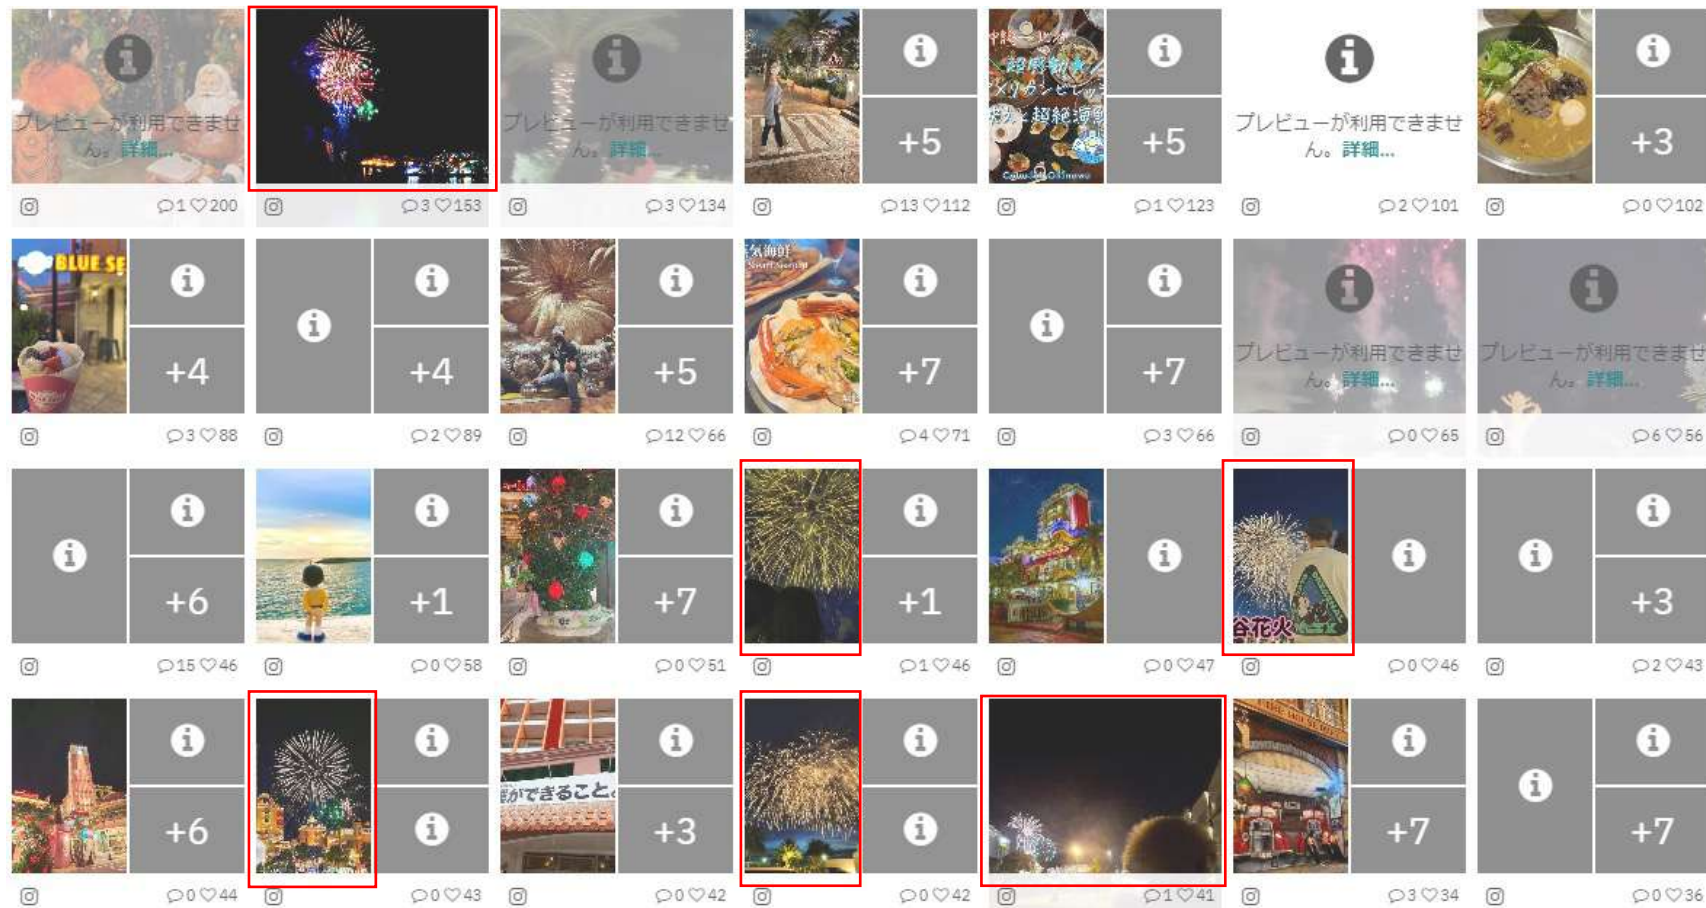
プレビューが利用できません。詳細...

1 200

3 153

プレビューが利用できません。詳細...

3 134

+5

13 112

+5

1 123

プレビューが利用できません。詳細...

2 101

+3

0 102

BLUE SE

+4

3 88

+4

2 89

+5

12 66

+7

4 71

+7

3 66

プレビューが利用できません。詳細...

0 65

プレビューが利用できません。詳細...

6 56

+6

15 46

+1

0 58

+7

0 51

+1

1 46

0 47

谷花火

0 46

+3

2 43

+6

0 44

0 43

ができること

+3

0 42

0 42

1 41

+7

3 34

+7

0 36